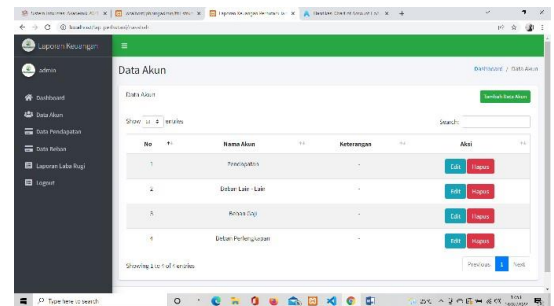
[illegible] | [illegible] | Laporan Keuangan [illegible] | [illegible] | +

localhost/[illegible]

Laporan Keuangan

admin

Dashboard

Data Akun

Data Pendapatan

Data Beban

Laporan Laba Rugi

Logout

Data Akun

Dashboard / Data Akun

Data Akun

Tambah Data Akun

Show 10 entries

Search:

| No | Nama Akun | Keterangan | Aksi |
|---|---|---|---|
| 1 | Pendapatan | - | Edit Hapus |
| 2 | Beban Lain - Lain | - | Edit Hapus |
| 3 | Beban Gaji | - | Edit Hapus |
| 4 | Beban Perlengkapan | - | Edit Hapus |

Showing 1 to 4 of 4 entries

Previous 1 Next

Type here to search

25°C